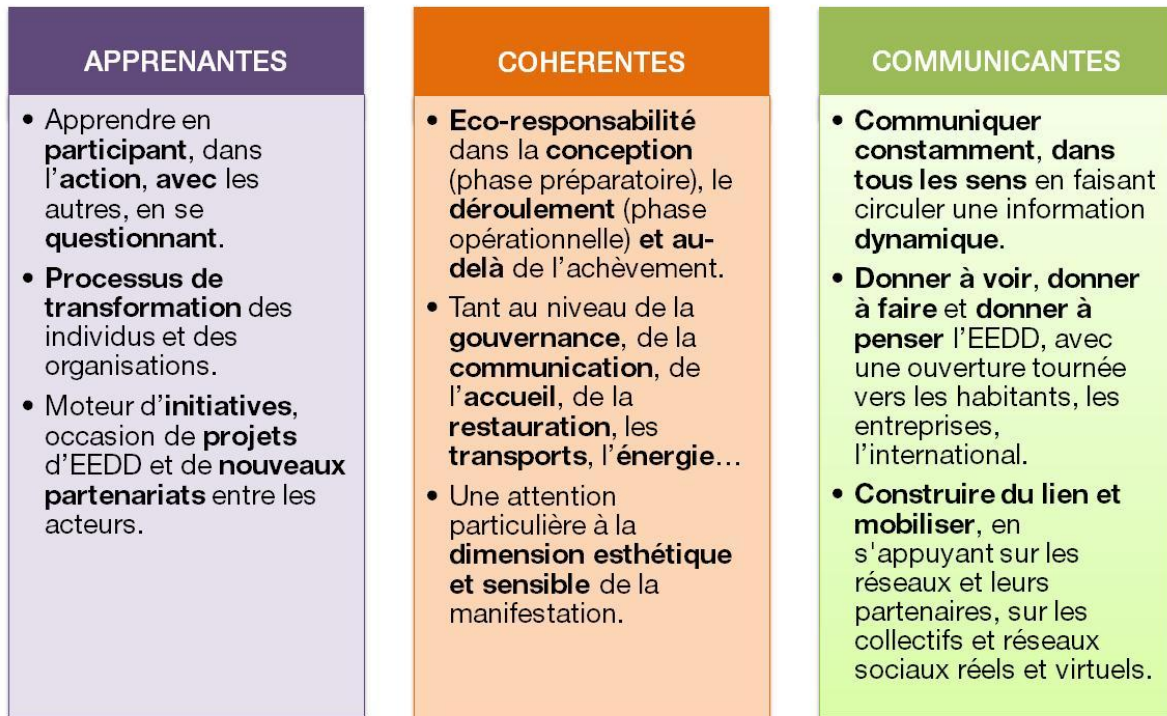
APPRENANTES

• Apprendre en participant, dans l'action, avec les autres, en se questionnant.

• Processus de transformation des individus et des organisations.

• Moteur d'initiatives, occasion de projets d'EEDD et de nouveaux partenariats entre les acteurs.

COHERENTES

• Eco-responsabilité dans la conception (phase préparatoire), le déroulement (phase opérationnelle) et au-delà de l'achèvement.

• Tant au niveau de la gouvernance, de la communication, de l'accueil, de la restauration, les transports, l'énergie…

• Une attention particulière à la dimension esthétique et sensible de la manifestation.

COMMUNICANTES

• Communiquer constamment, dans tous les sens en faisant circuler une information dynamique.

• Donner à voir, donner à faire et donner à penser l'EEDD, avec une ouverture tournée vers les habitants, les entreprises, l'international.

• Construire du lien et mobiliser, en s'appuyant sur les réseaux et leurs partenaires, sur les collectifs et réseaux sociaux réels et virtuels.